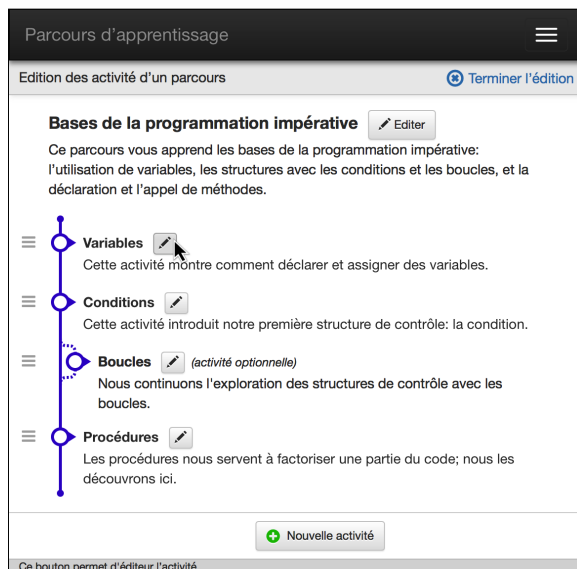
Parcours d'apprentissage

Edition des activité d'un parcours

Terminer l'édition

Bases de la programmation impérative

Editer

Ce parcours vous apprend les bases de la programmation impérative: l'utilisation de variables, les structures avec les conditions et les boucles, et la déclaration et l'appel de méthodes.

Variables

Cette activité montre comment déclarer et assigner des variables.

Conditions

Cette activité introduit notre première structure de contrôle: la condition.

Boucles (activité optionnelle)

Nous continuons l'exploration des structures de contrôle avec les boucles.

Procédures

Les procédures nous servent à factoriser une partie du code; nous les découvrons ici.

Nouvelle activité

Ce bouton permet d'éditeur l'activité